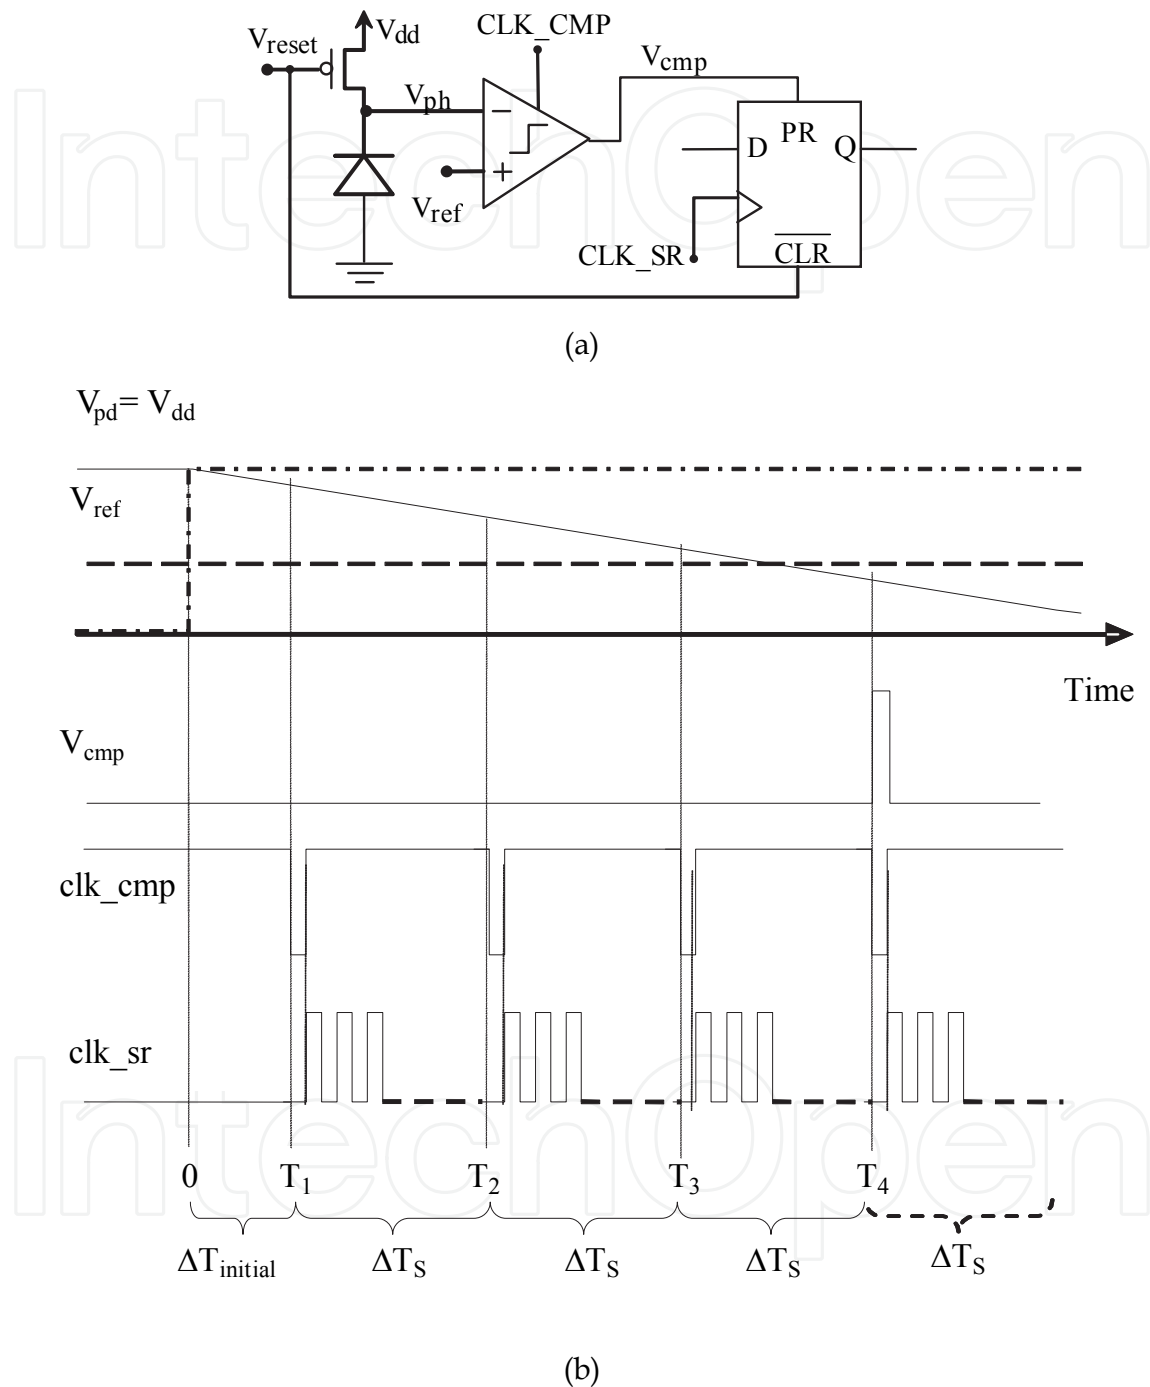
$V_{reset}$ $V_{dd}$ CLK_CMP $V_{cmp}$ $V_{ph}$ − + $V_{ref}$ D PR Q CLK_SR $\overline{CLR}$

(a)

$V_{pd}= V_{dd}$

$V_{ref}$

Time

$V_{cmp}$

clk_cmp

clk_sr

0 $T_1$ $T_2$ $T_3$ $T_4$

$\Delta T_{initial}$ $\Delta T_S$ $\Delta T_S$ $\Delta T_S$ $\Delta T_S$

(b)